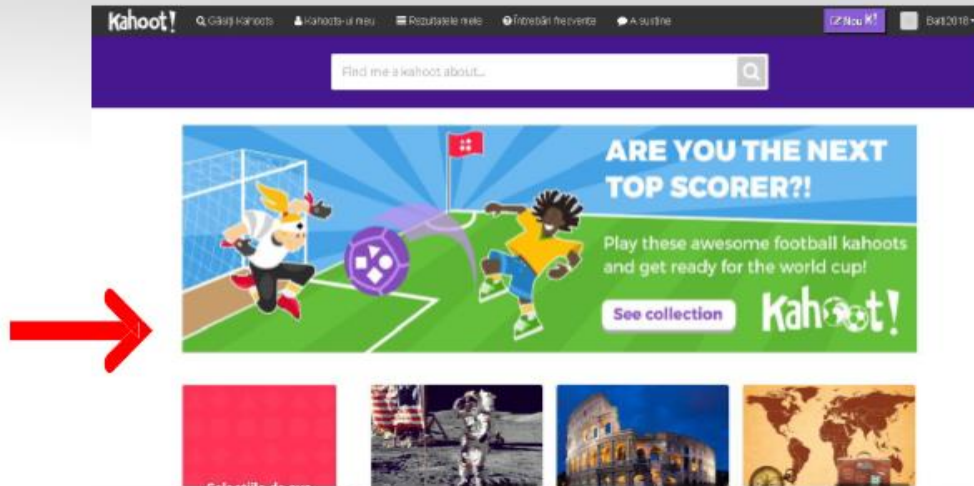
Kahoot! Găsiți Kahoots Kahoots-urile mele Rezultatele mele Întrebări frecvente Asistență

Nou K! Balt2018

Find me a kahoot about...

ARE YOU THE NEXT TOP SCORER?!

Play these awesome football kahoots and get ready for the world cup!

See collection

Kahoot!

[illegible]